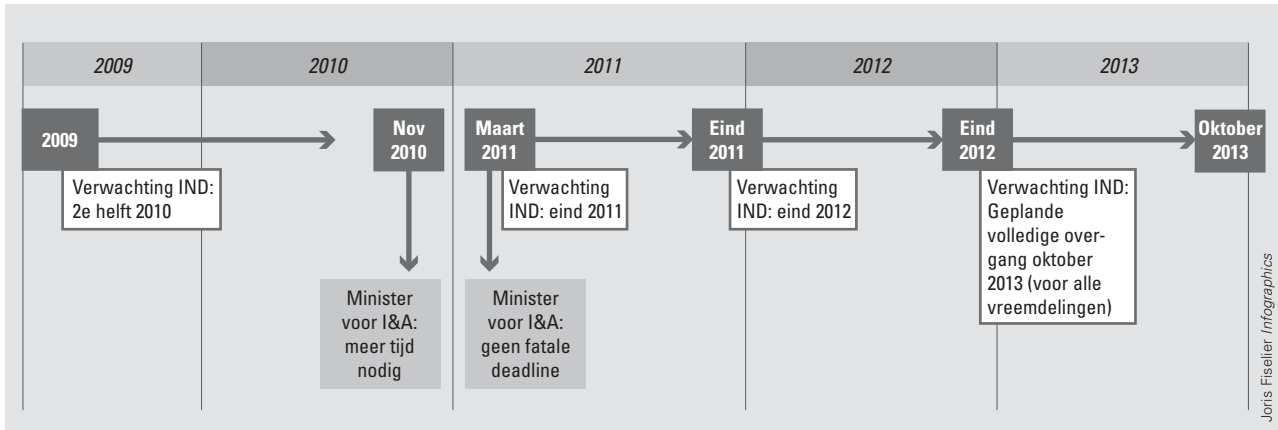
2009 | 2010 | 2011 | 2012 | 2013

2009

Verwachting IND: 2e helft 2010

Nov 2010

Minister voor I&A: meer tijd nodig

Maart 2011

Verwachting IND: eind 2011

Minister voor I&A: geen fatale deadline

Eind 2011

Verwachting IND: eind 2012

Eind 2012

Verwachting IND: Geplande volledige overgang oktober 2013 (voor alle vreemdelingen)

Oktober 2013

Joris Fiselier Infographics